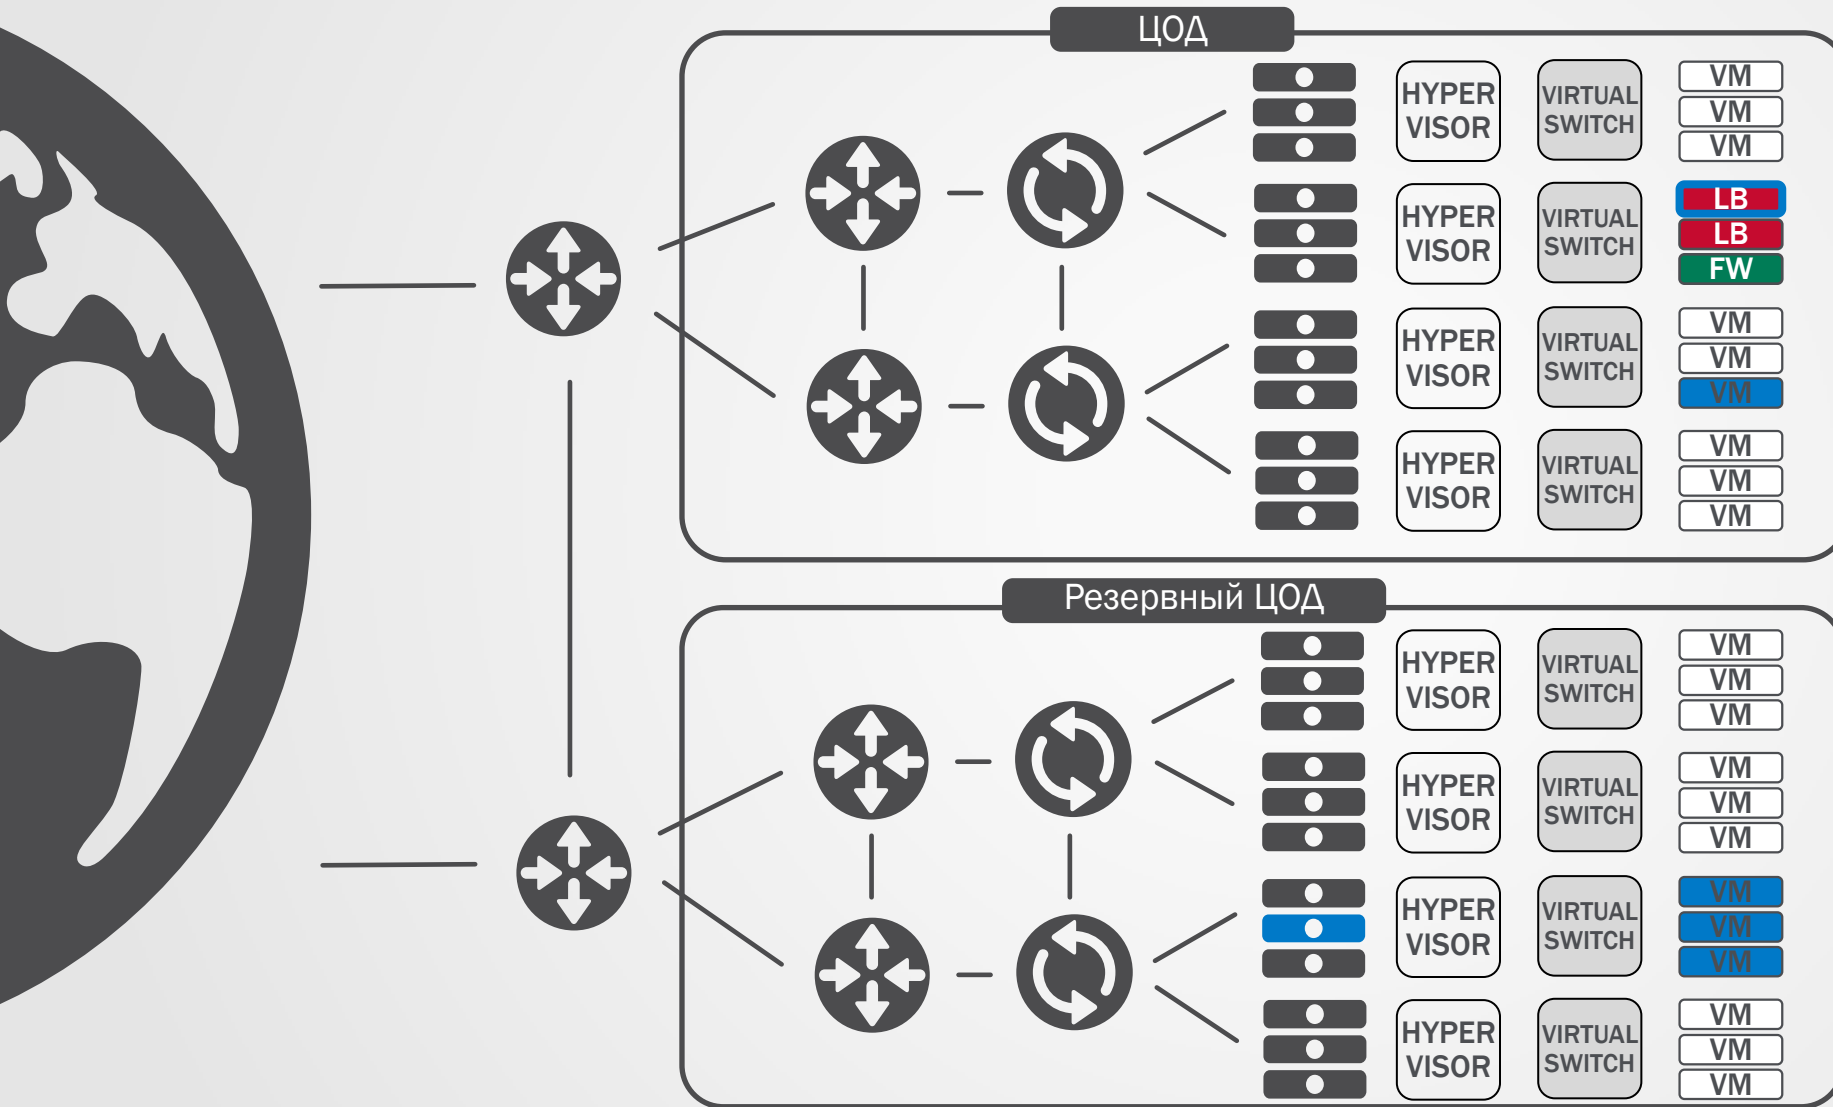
ЦОД

HYPER VISOR
VIRTUAL SWITCH
VM
VM
VM

HYPER VISOR
VIRTUAL SWITCH
LB
LB
FW

HYPER VISOR
VIRTUAL SWITCH
VM
VM
VM

HYPER VISOR
VIRTUAL SWITCH
VM
VM
VM

Резервный ЦОД

HYPER VISOR
VIRTUAL SWITCH
VM
VM
VM

HYPER VISOR
VIRTUAL SWITCH
VM
VM
VM

HYPER VISOR
VIRTUAL SWITCH
VM
VM
VM

HYPER VISOR
VIRTUAL SWITCH
VM
VM
VM